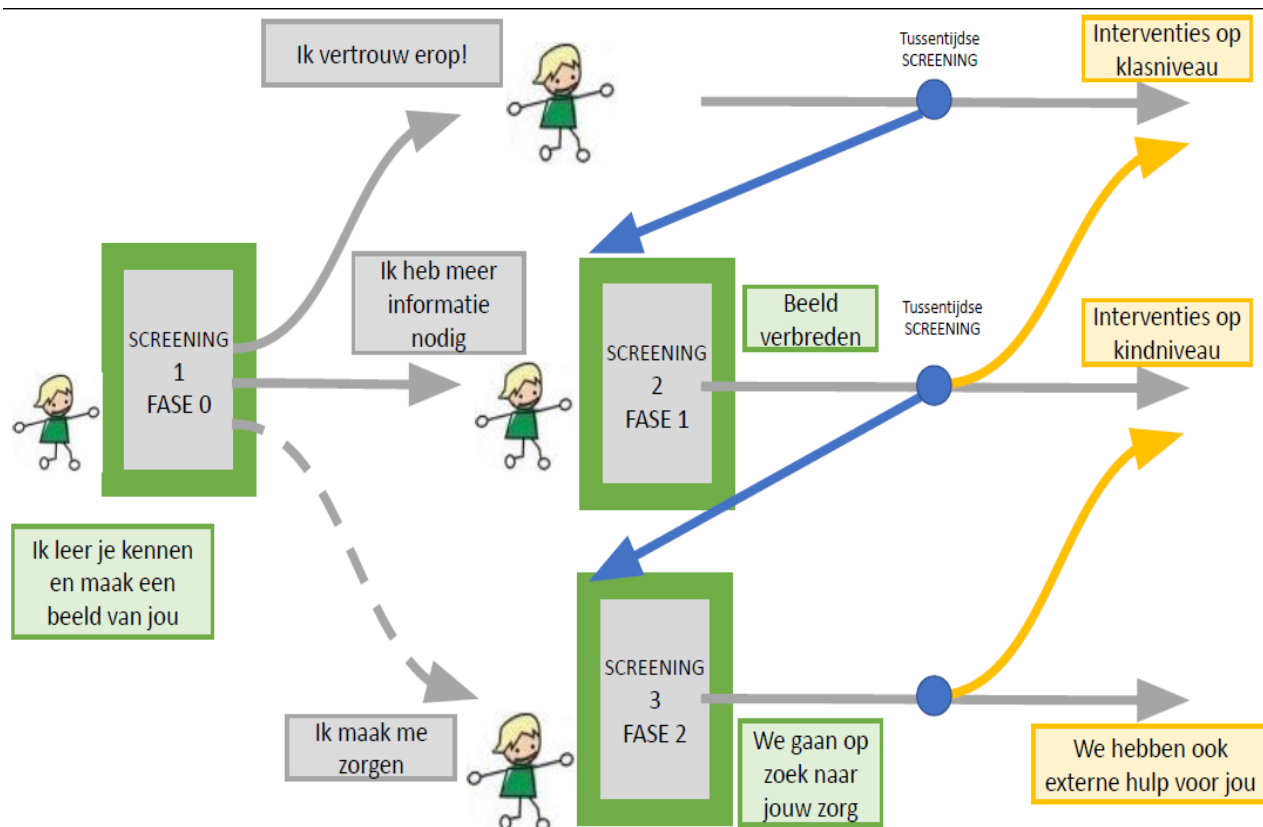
Ik vertrouw erop!

Tussentijdse SCREENING

Interventies op klasniveau

SCREENING 1 FASE 0

Ik heb meer informatie nodig

SCREENING 2 FASE 1

Beeld verbreden

Tussentijdse SCREENING

Interventies op kindniveau

Ik leer je kennen en maak een beeld van jou

SCREENING 3 FASE 2

Ik maak me zorgen

We gaan op zoek naar jouw zorg

We hebben ook externe hulp voor jou